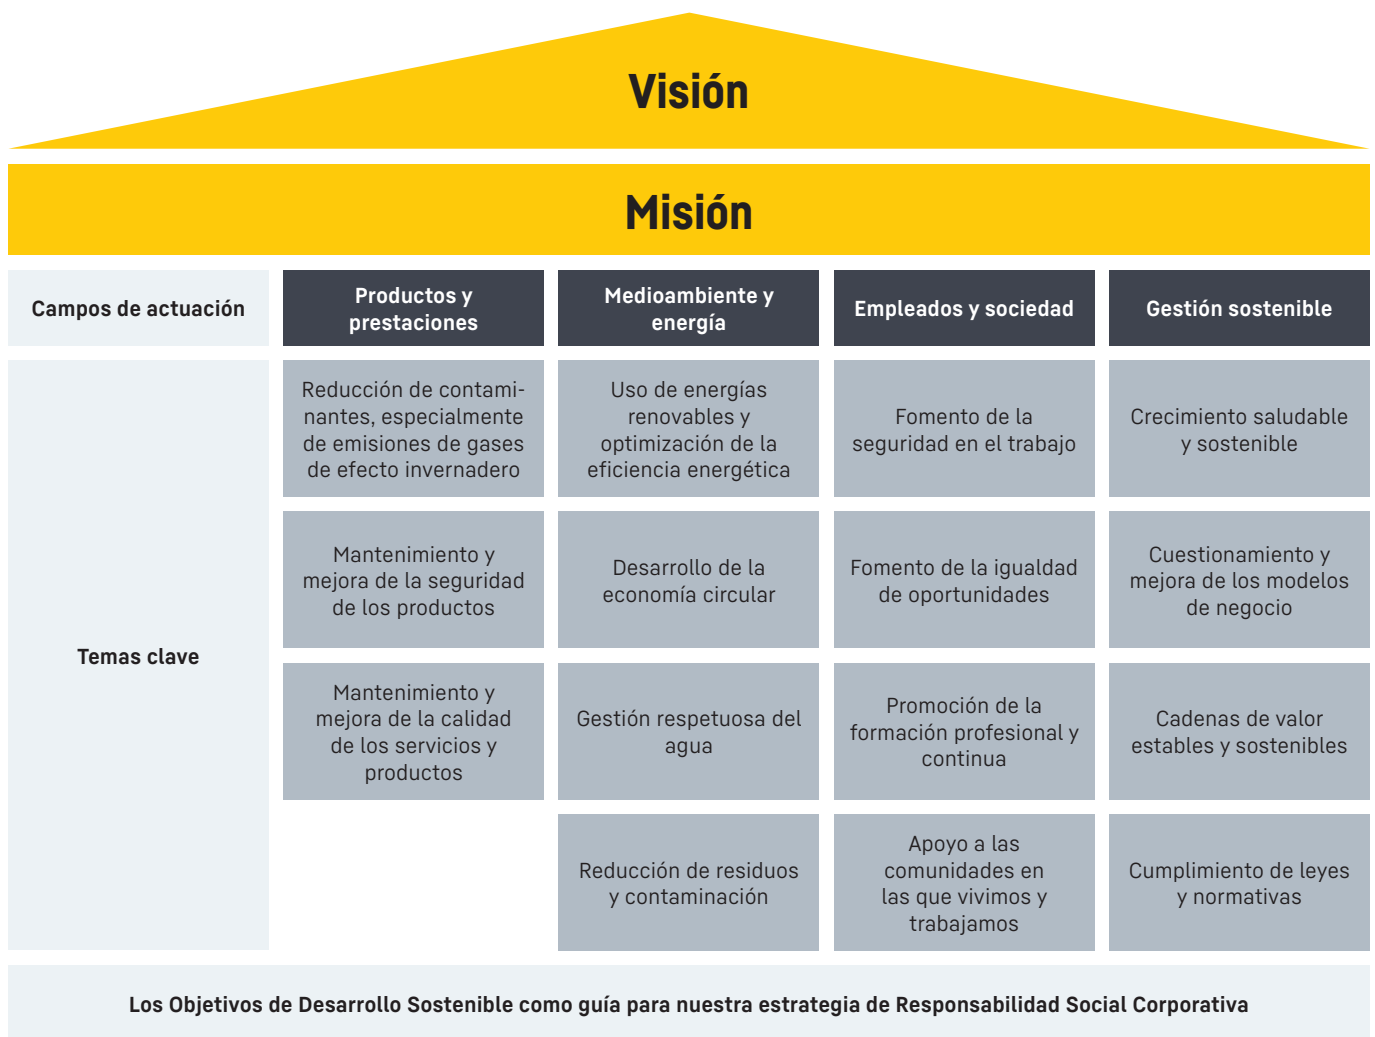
Visión

Misión

| Campos de actuación | Productos y prestaciones | Medioambiente y energía | Empleados y sociedad | Gestión sostenible |
|---|---|---|---|---|
| Temas clave | Reducción de contaminantes, especialmente de emisiones de gases de efecto invernadero | Uso de energías renovables y optimización de la eficiencia energética | Fomento de la seguridad en el trabajo | Crecimiento saludable y sostenible |
| | Mantenimiento y mejora de la seguridad de los productos | Desarrollo de la economía circular | Fomento de la igualdad de oportunidades | Cuestionamiento y mejora de los modelos de negocio |
| | Mantenimiento y mejora de la calidad de los servicios y productos | Gestión respetuosa del agua | Promoción de la formación profesional y continua | Cadenas de valor estables y sostenibles |
| | | Reducción de residuos y contaminación | Apoyo a las comunidades en las que vivimos y trabajamos | Cumplimiento de leyes y normativas |

Los Objetivos de Desarrollo Sostenible como guía para nuestra estrategia de Responsabilidad Social Corporativa